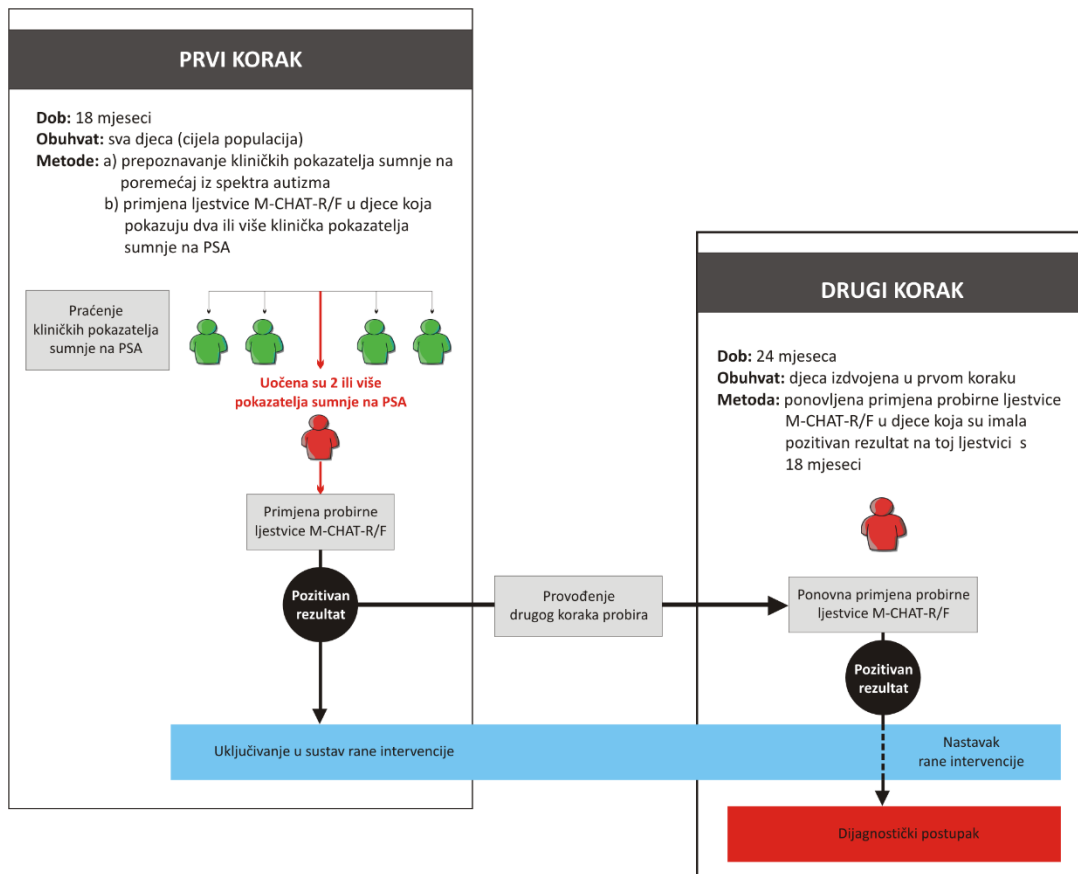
PRVI KORAK

**Dob:** 18 mjeseci
**Obuhvat:** sva djeca (cijela populacija)
**Metode:** a) prepoznavanje kliničkih pokazatelja sumnje na poremećaj iz spektra autizma
b) primjena ljestvice M-CHAT-R/F u djece koja pokazuju dva ili više klinička pokazatelja sumnje na PSA

Praćenje kliničkih pokazatelja sumnje na PSA

Uočena su 2 ili više pokazatelja sumnje na PSA

Primjena probirne ljestvice M-CHAT-R/F

Pozitivan rezultat

Provođenje drugog koraka probira

Uključivanje u sustav rane intervencije

DRUGI KORAK

**Dob:** 24 mjeseca
**Obuhvat:** djeca izdvojena u prvom koraku
**Metoda:** ponovljena primjena probirne ljestvice M-CHAT-R/F u djece koja su imala pozitivan rezultat na toj ljestvici s 18 mjeseci

Ponovna primjena probirne ljestvice M-CHAT-R/F

Pozitivan rezultat

Nastavak rane intervencije

Dijagnostički postupak